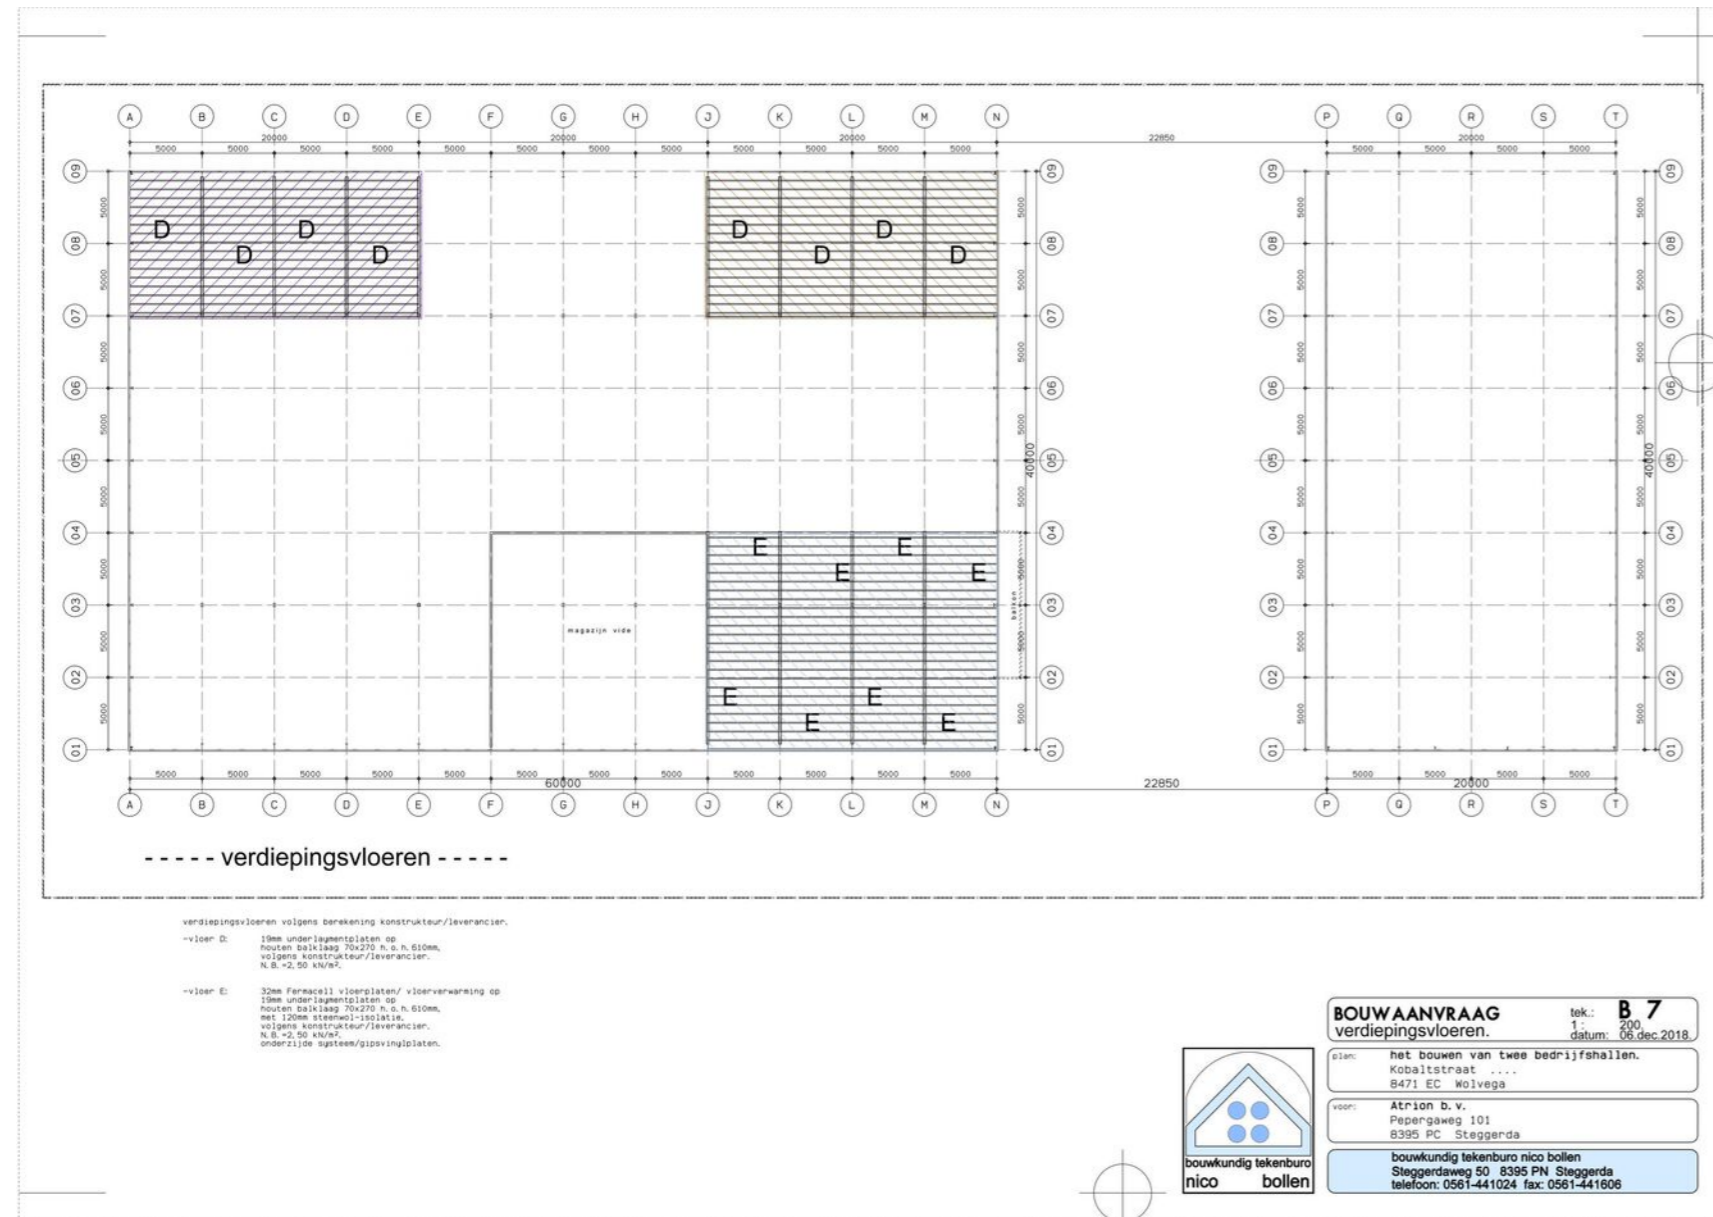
A B C D E F G H J K L M N P Q R S T

20000 20000 20000 22850 20000

5000 5000 5000 5000 5000 5000 5000 5000 5000 5000 5000 5000 5000 5000 5000 5000

09 08 07 06 05 04 03 02 01

D D D D D D D D

E E E E E E E E

magazijn vide

balkon

40000 40000

5000 5000 5000 5000 5000 5000 5000 5000

5000 5000 5000 5000 5000 5000 5000 5000 5000 5000 5000 5000 5000 5000 5000 5000

60000 22850 20000

A B C D E F G H J K L M N P Q R S T

- - - - - verdiepingsvloeren - - - - -

verdiepingsvloeren volgens berekening konstrukteur/leverancier.

-vloer D: 19mm underlaymentplaten op houten balklaag 70x270 h. o. h. 610mm, volgens konstrukteur/leverancier. N. B. =2, 50 kN/m².

-vloer E: 32mm Fermacell vloerplaten/ vloerverwarming op 19mm underlaymentplaten op houten balklaag 70x270 h. o. h. 610mm, met 120mm steenwol-isolatie, volgens konstrukteur/leverancier. N. B. =2, 50 kN/m². onderzijde systeem/gipsvinylplaten.

BOUWAANVRAAG verdiepingsvloeren. tek.: B 7 1 : 200. datum: 06.dec.2018.

plan: het bouwen van twee bedrijfshallen. Kobaltstraat .... 8471 EC Wolvega

voor: Atrion b. v. Pepergaweg 101 8395 PC Steggerda

bouwkundig tekenburo nico bollen

bouwkundig tekenburo nico bollen Steggerdaweg 50 8395 PN Steggerda telefoon: 0561-441024 fax: 0561-441606